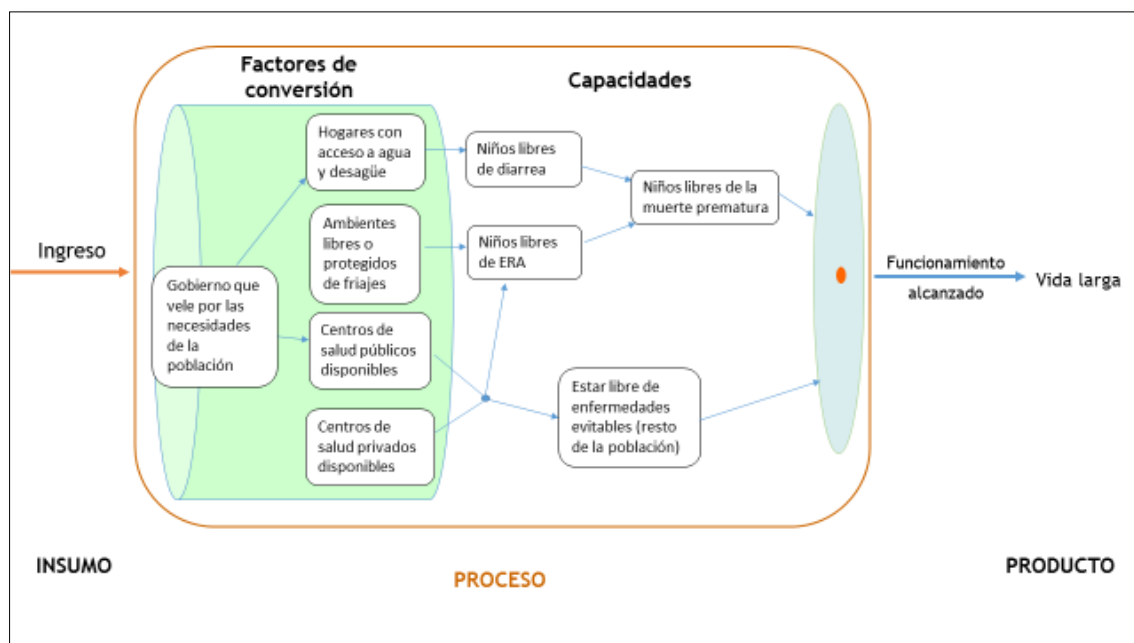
Factores de conversión

Capacidades

Ingreso

Gobierno que vele por las necesidades de la población

Hogares con acceso a agua y desagüe

Ambientes libres o protegidos de friajes

Centros de salud públicos disponibles

Centros de salud privados disponibles

Niños libres de diarrea

Niños libres de ERA

Niños libres de la muerte prematura

Estar libre de enfermedades evitables (resto de la población)

Funcionamiento alcanzado

Vida larga

INSUMO

PROCESO

PRODUCTO